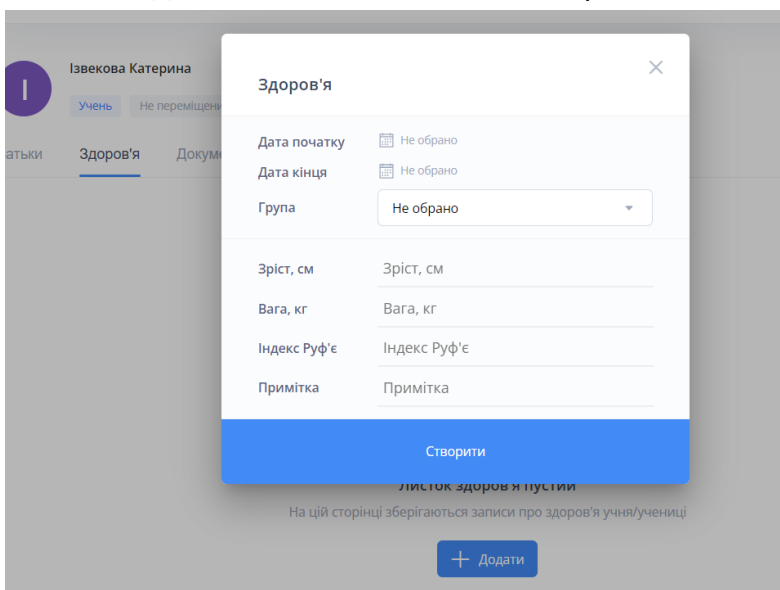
I

Ізвекова Катерина

Учень

Не переміщені

атьки

Здоров'я

Докум

Здоров'я

Дата початку

Не обрано

Дата кінця

Не обрано

Група

Не обрано

Зріст, см

Зріст, см

Вага, кг

Вага, кг

Індекс Руф'є

Індекс Руф'є

Примітка

Примітка

Створити

Листок здоров'я пустий

На цій сторінці зберігаються записи про здоров'я учня/учениці

Додати